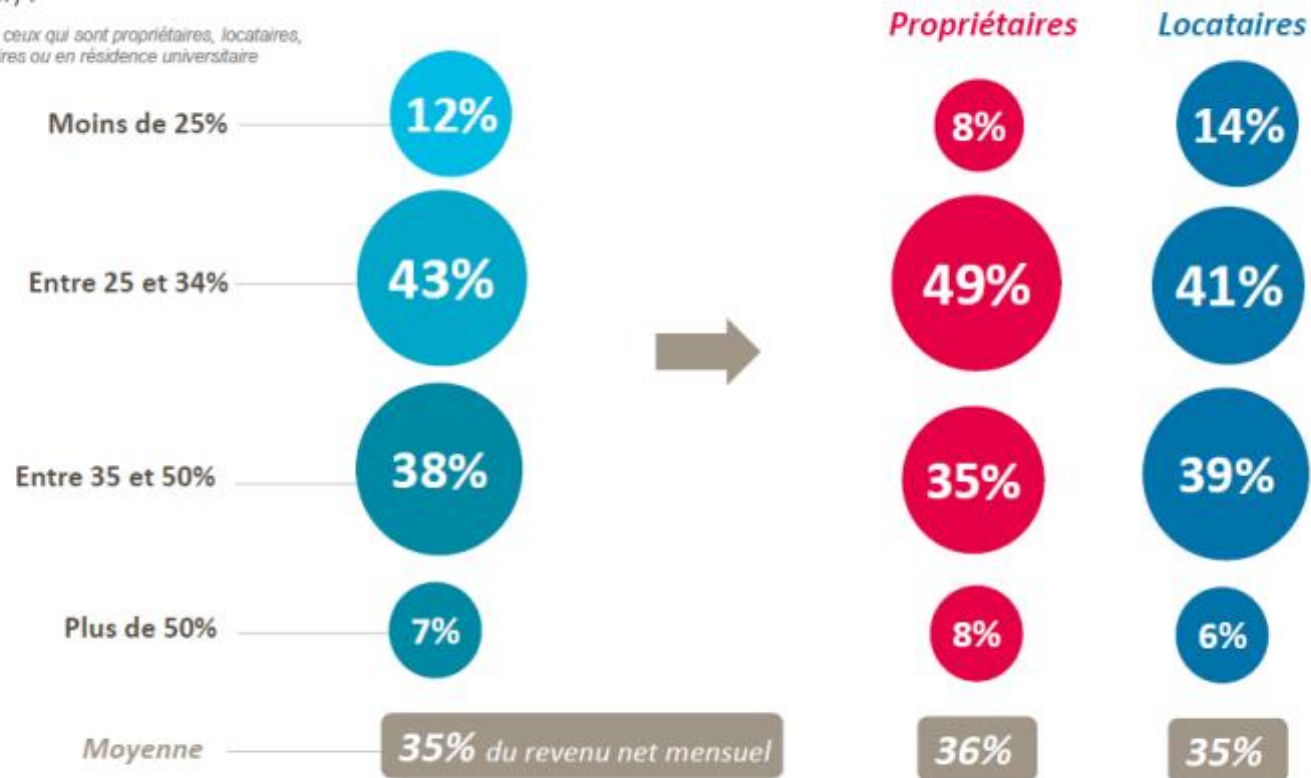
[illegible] ceux qui sont propriétaires, locataires, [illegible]ires ou en résidence universitaire

Propriétaires

Locataires

| | | Propriétaires | Locataires |
|---|---|---|---|
| Moins de 25% | 12% | 8% | 14% |
| Entre 25 et 34% | 43% | 49% | 41% |
| Entre 35 et 50% | 38% | 35% | 39% |
| Plus de 50% | 7% | 8% | 6% |
| Moyenne | 35% du revenu net mensuel | 36% | 35% |